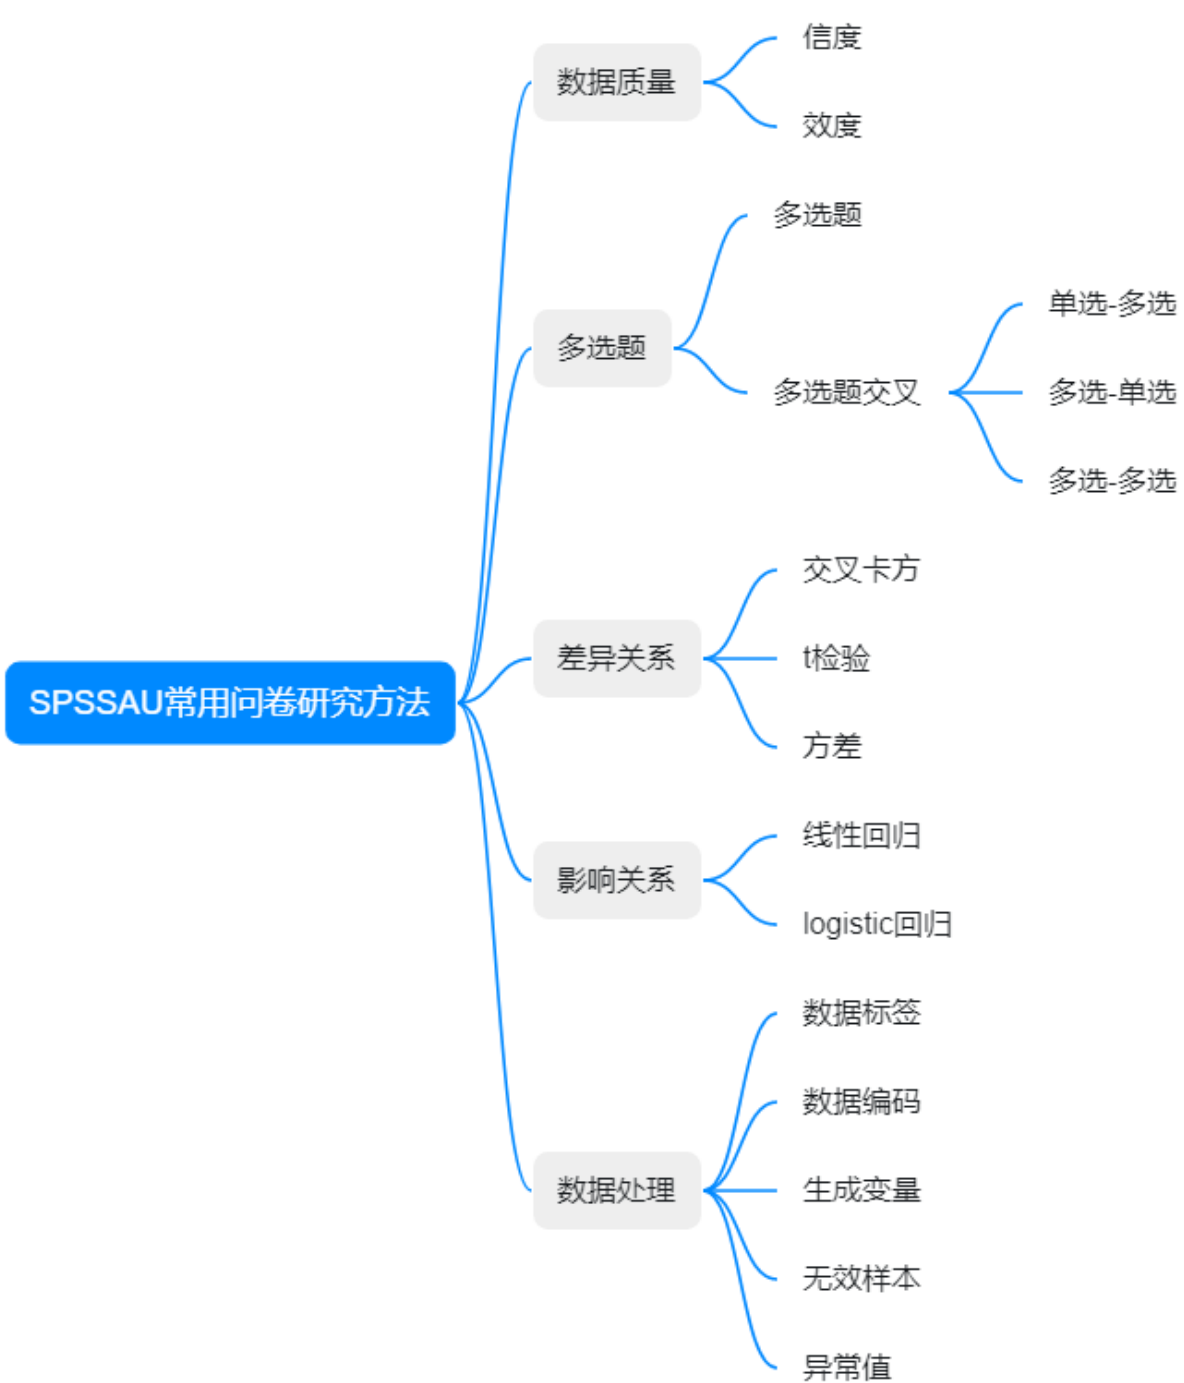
SPSSAU常用问卷研究方法

数据质量
信度
效度

多选题
多选题
多选题交叉
单选-多选
多选-单选
多选-多选

差异关系
交叉卡方
t检验
方差

影响关系
线性回归
logistic回归

数据处理
数据标签
数据编码
生成变量
无效样本
异常值